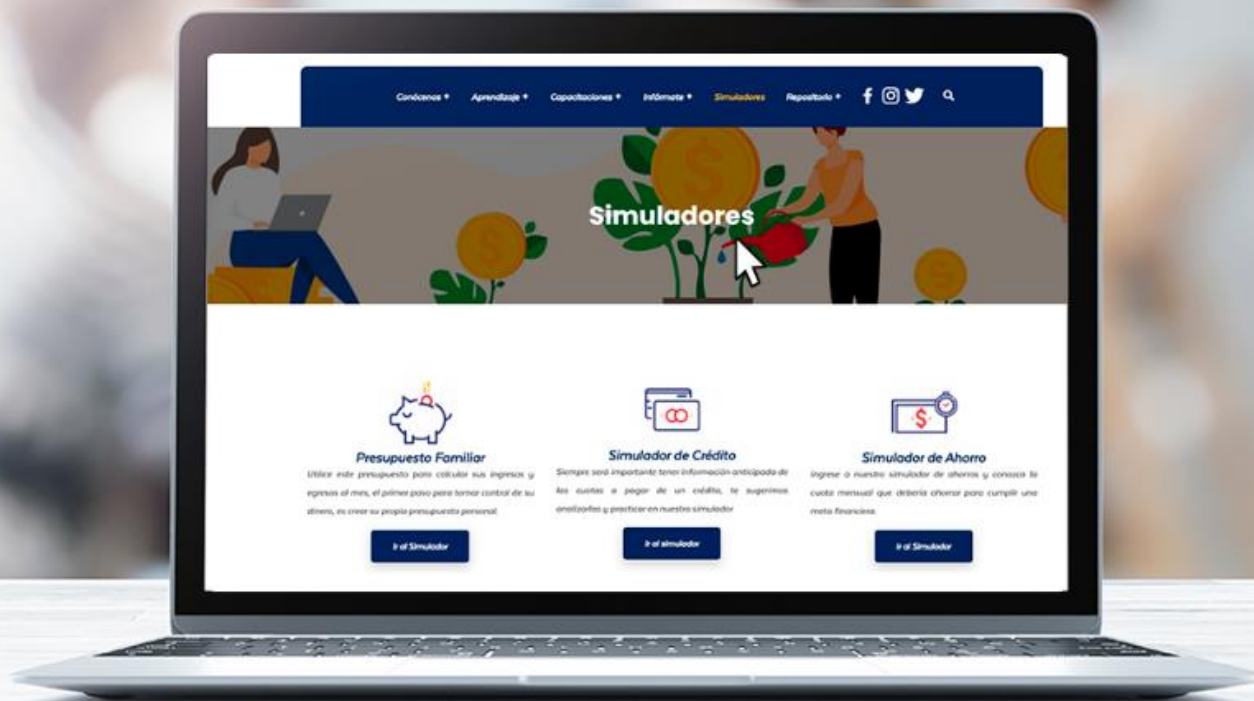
Conócenos + Aprendizaje + Capacitaciones + Infórmate + Simuladores Repositorio +

Simuladores

Presupuesto Familiar

Utilice este presupuesto para calcular sus ingresos y egresos al mes, el primer paso para tomar control de su dinero, es crear su propio presupuesto personal.

Ir al Simulador

Simulador de Crédito

Siempre será importante tener información anticipada de las cuotas a pagar de un crédito, te sugerimos analizarlas y practicar en nuestro simulador

Ir al simulador

Simulador de Ahorro

Ingrese a nuestro simulador de ahorros y conozca la cuota mensual que debería ahorrar para cumplir una meta financiera.

Ir al Simulador